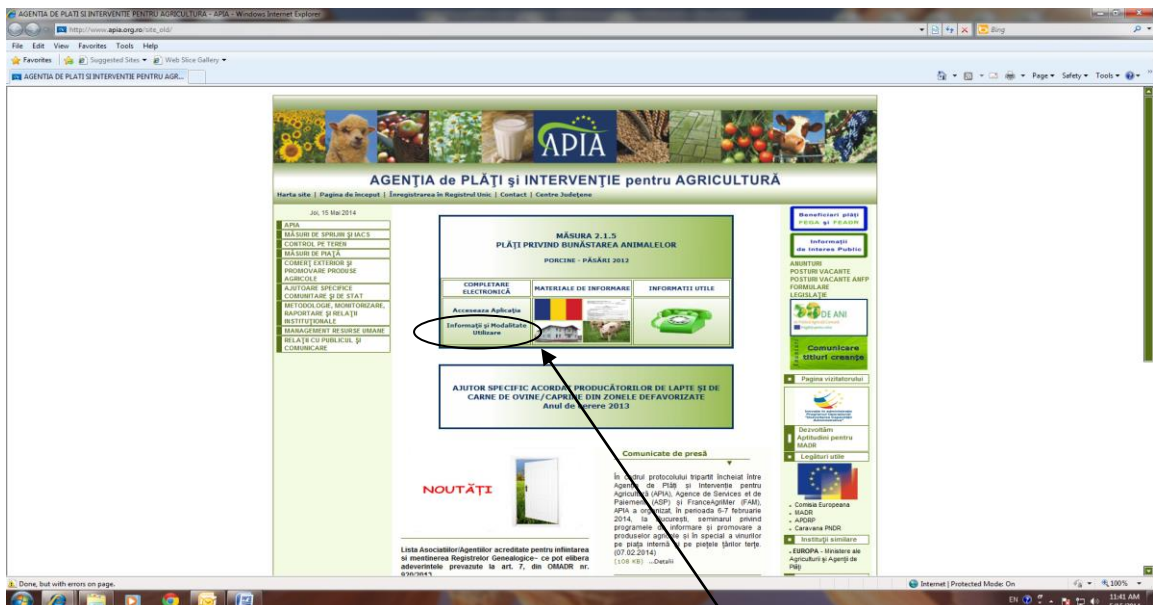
AGENTIA DE PLATI SI INTERVENTIE PENTRU AGRICULTURA - APIA - Windows Internet Explorer

http://www.apia.org.ro/site_old/

Bing

File Edit View Favorites Tools Help

Favorites | Suggested Sites ▾ Web Slice Gallery ▾

AGENTIA DE PLATI SI INTERVENTIE PENTRU AGR...

Page ▾ Safety ▾ Tools ▾

APIA

AGENŢIA de PLĂŢI şi INTERVENŢIE pentru AGRICULTURĂ

Harta site | Pagina de început | Înregistrarea în Registrul Unic | Contact | Centre Judeţene

Joi, 15 Mai 2014

APIA
MĂSURI DE SPRIJIN ŞI IACS
CONTROL PE TEREN
MĂSURI DE PIAŢĂ
COMERŢ EXTERIOR ŞI PROMOVARE PRODUSE AGRICOLE
AJUTOARE SPECIFICE COMUNITARE ŞI DE STAT
METODOLOGIE, MONITORIZARE, RAPORTARE ŞI RELAŢII INSTITUŢIONALE
MANAGEMENT RESURSE UMANE
RELAŢII CU PUBLICUL ŞI COMUNICARE

MĂSURA 2.1.5
PLĂŢI PRIVIND BUNĂSTAREA ANIMALELOR

PORCINE - PĂSĂRI 2012

| COMPLETARE ELECTRONICĂ | MATERIALE DE INFORMARE | INFORMATII UTILE |
|---|---|---|
| Acceseaza Aplicaţia | | |
| Informaţii şi Modalitate Utilizare | | |

AJUTOR SPECIFIC ACORDAT PRODUCĂTORILOR DE LAPTE ŞI DE CARNE DE OVINE/CAPRINE DIN ZONELE DEFAVORIZATE
Anul de cerere 2013

NOUTĂŢI

Lista Asociaţiilor/Agenţiilor acreditate pentru infiinţarea şi mentinerea Registrelor Genealogice- ce pot elibera adeverintele prevazute la art. 7, din OMADR nr. 920/2013

Comunicate de presă

În cadrul protocolului tripartit încheiat între Agenţia de Plăţi şi Intervenţie pentru Agricultură (APIA), Agence de Services et de Paiement (ASP) şi FranceAgriMer (FAM), APIA a organizat, în perioada 6-7 februarie 2014, la Bucureşti, seminarul privind programele de informare şi promovare a produselor agricole şi în special a vinurilor pe piaţa internă şi pe pieţele ţărilor terţe. (07.02.2014)
[108 KB] ...Detalii

Beneficiari plăţi FEGA şi FEADR

Informaţii de Interes Public

ANUNTURI
POSTURI VACANTE
POSTURI VACANTE ANFP
FORMULARE
LEGISLAŢIE

DE ANI

Comunicare titluri creanţe

Pagina vizitatorului

Dezvoltăm Aptitudini pentru MADR

Legături utile

- Comisia Europeana
- MADR
- APDRP
- Caravana PNDR

Instituţii similare

- EUROPA - Ministere ale Agriculturii şi Agenţii de Plăţi

Done, but with errors on page.

Internet | Protected Mode: On

100%

EN

11:41 AM